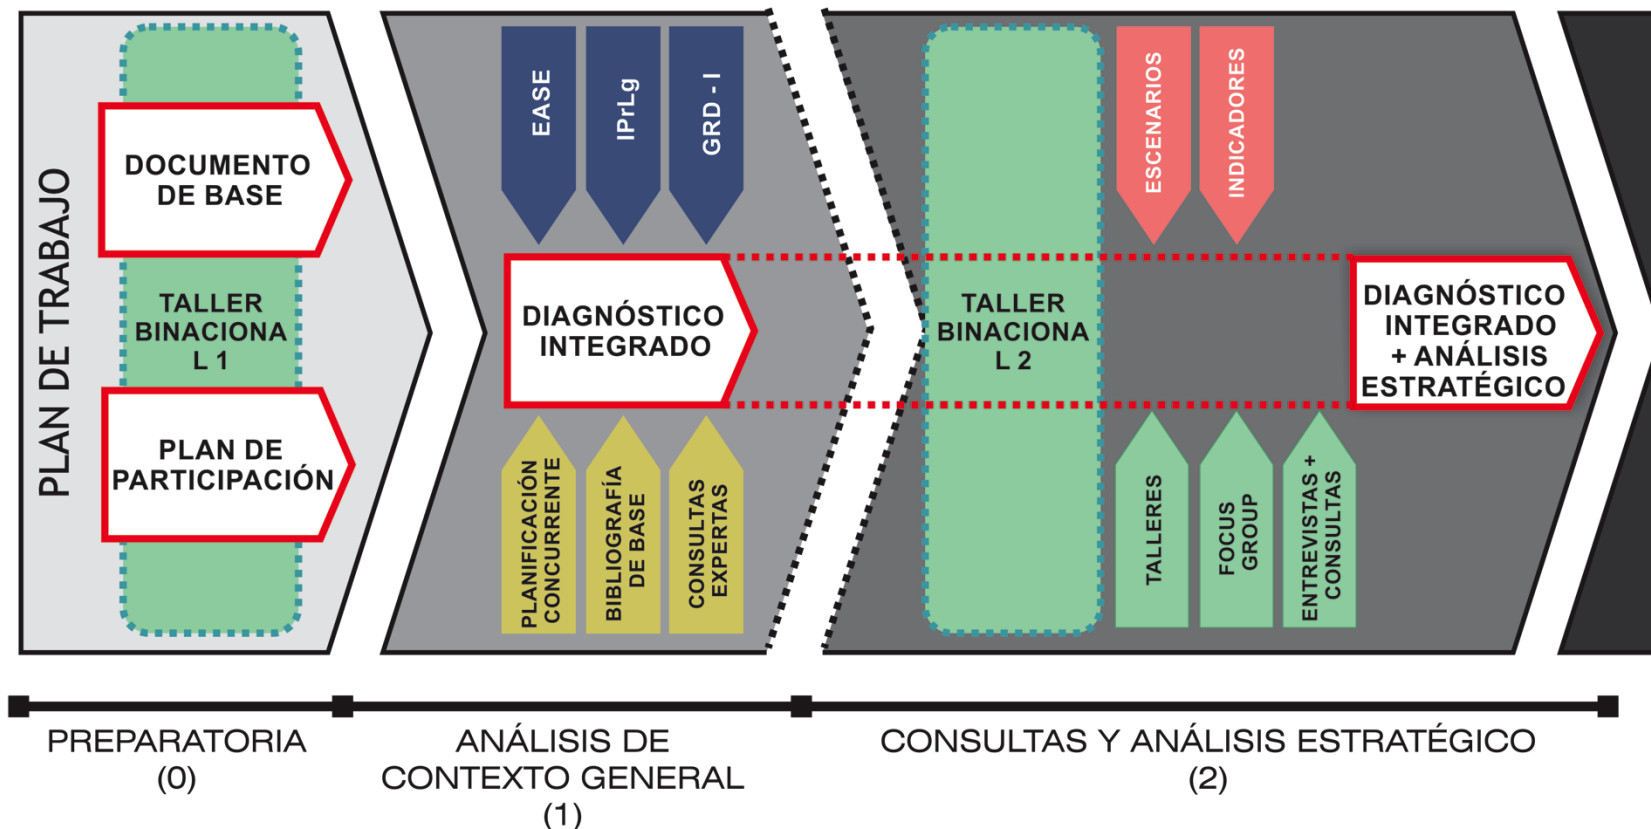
PLAN DE TRABAJO

DOCUMENTO DE BASE

TALLER BINACIONA L 1

PLAN DE PARTICIPACIÓN

EASE

IPrLg

GRD - I

DIAGNÓSTICO INTEGRADO

PLANIFICACIÓN CONCURRENTE

BIBLIOGRAFÍA DE BASE

CONSULTAS EXPERTAS

TALLER BINACIONA L 2

ESCENARIOS

INDICADORES

DIAGNÓSTICO INTEGRADO + ANÁLISIS ESTRATÉGICO

TALLERES

FOCUS GROUP

ENTREVISTAS + CONSULTAS

PREPARATORIA (0)

ANÁLISIS DE CONTEXTO GENERAL (1)

CONSULTAS Y ANÁLISIS ESTRATÉGICO (2)